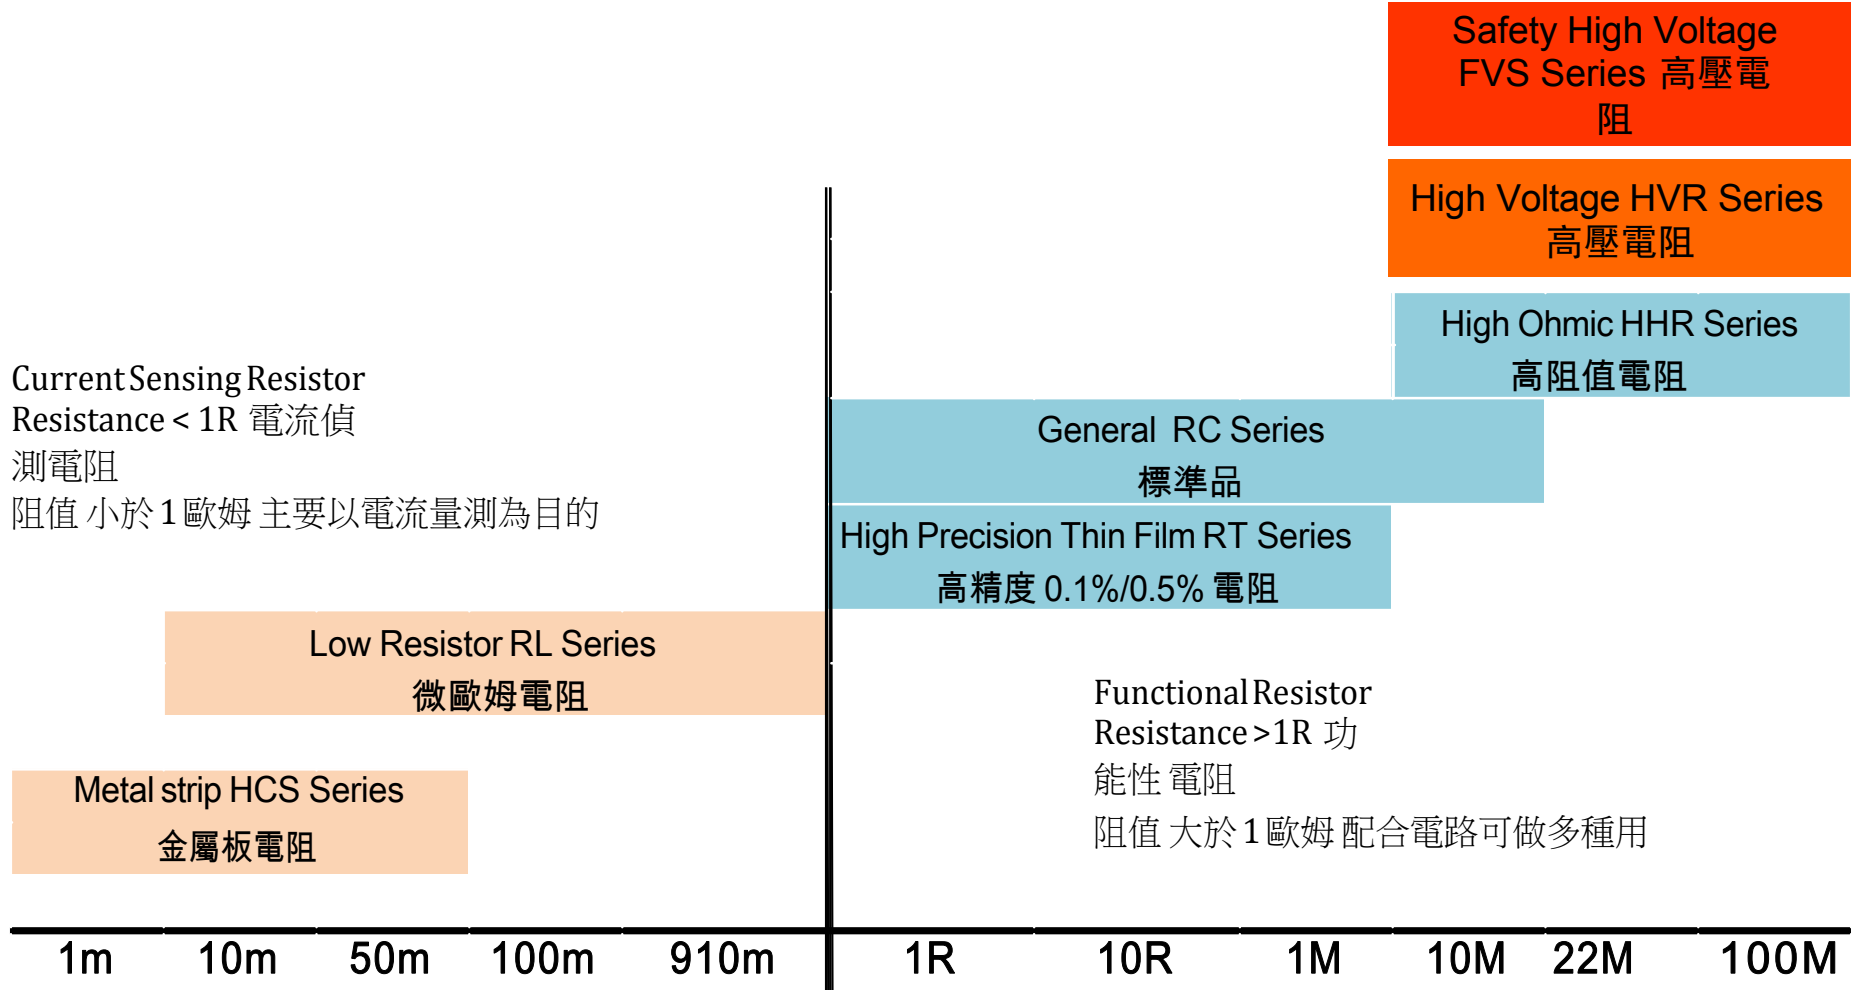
Safety High Voltage
FVS Series 高壓電阻

High Voltage HVR Series
高壓電阻

High Ohmic HHR Series
高阻值電阻

Current Sensing Resistor
Resistance < 1R 電流偵測電阻
阻值 小於 1 歐姆 主要以電流量測為目的

General RC Series
標準品

High Precision Thin Film RT Series
高精度 0.1%/0.5% 電阻

Low Resistor RL Series
微歐姆電阻

Functional Resistor
Resistance >1R 功能性 電阻
阻值 大於 1 歐姆 配合電路可做多種用

Metal strip HCS Series
金屬板電阻

1m 10m 50m 100m 910m 1R 10R 1M 10M 22M 100M